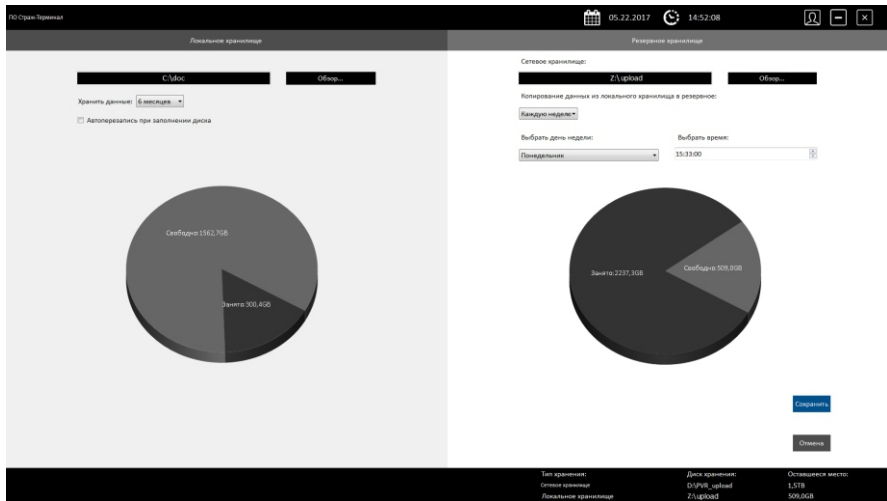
ПО Страж-Терминал

05.22.2017 14:52:08

Локальное хранилище

C:\doc

Обзор...

Хранить данные: 6 месяцев

Автоперезапись при заполнении диска

Свободно:1562,7GB

Занято:300,4GB

Резервное хранилище

Сетевое хранилище:

Z:\upload

Обзор...

Копирование данных из локального хранилища в резервное:

Каждую неделю

Выбрать день недели:

Понедельник

Выбрать время:

15:33:00

Занято:2237,3GB

Свободно:509,0GB

Сохранить

Отмена

| Тип хранения: | Диск хранения: | Оставшееся место: |
|---|---|---|
| Сетевое хранилище | D:\PVR_upload | 1,5TB |
| Локальное хранилище | Z:\upload | 509,0GB |